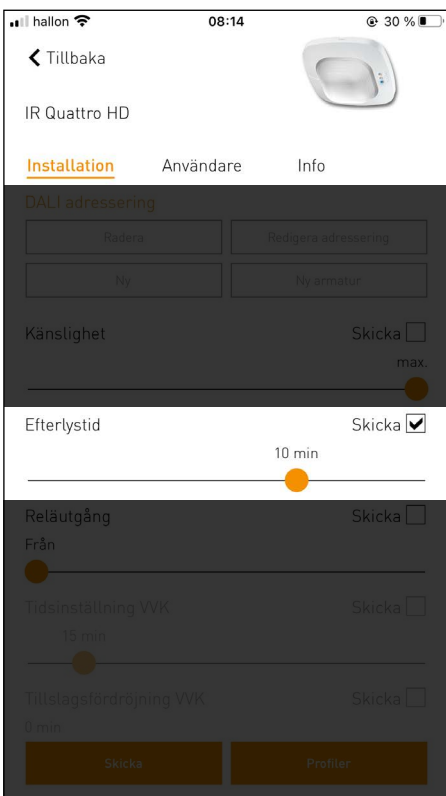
hallon 08:14 30 %

Tillbaka

IR Quattro HD

Installation Användare Info

DALI adressering

Radera Redigera adressering

Ny Ny armatur

Känslighet Skicka

max.

Efterlystid Skicka

10 min

Reläutgång Skicka

Från

Tidsinställning VVK Skicka

15 min

Tillslagsfördröjning VVK Skicka

0 min

Skicka Profiler